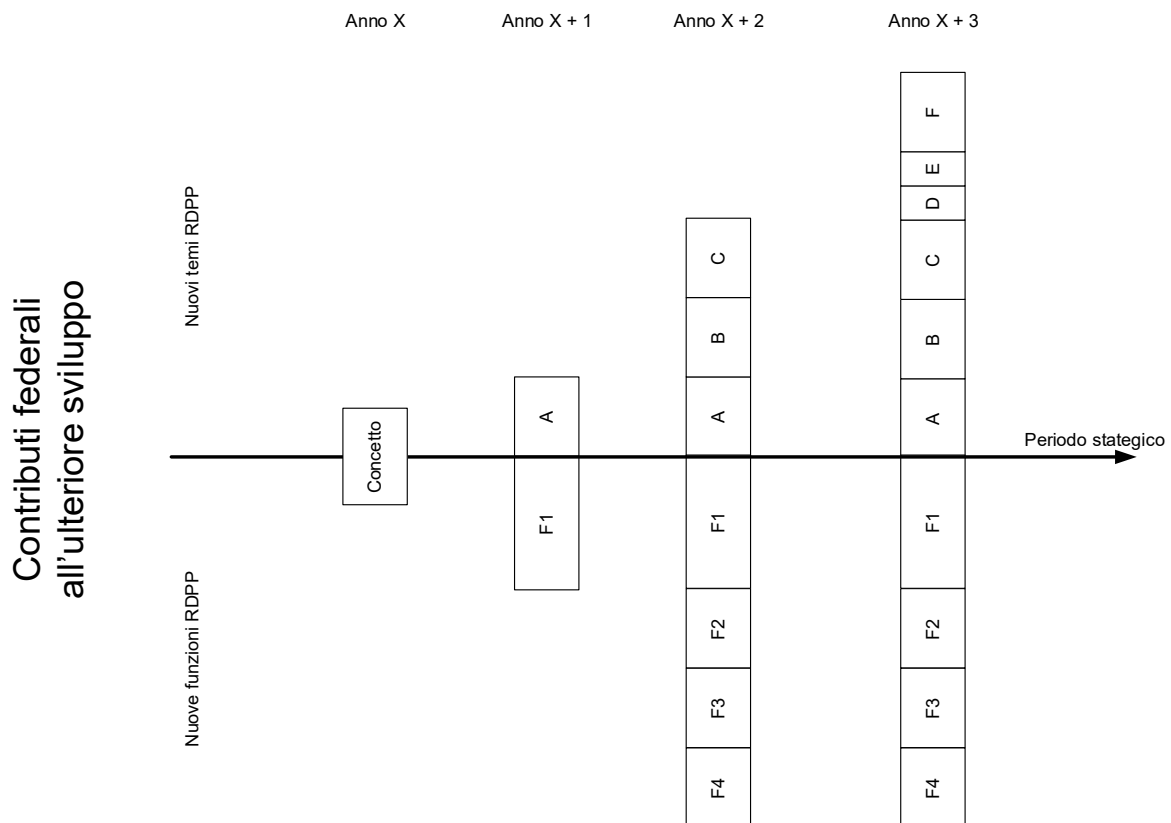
Anno X
Anno X + 1
Anno X + 2
Anno X + 3

Contributi federali all’ulteriore sviluppo

Nuovi temi RDPP

Nuove funzioni RDPP

Concetto

A
F1

C
B
A
F1
F2
F3
F4

F
E
D
C
B
A
F1
F2
F3
F4

Periodo stategico